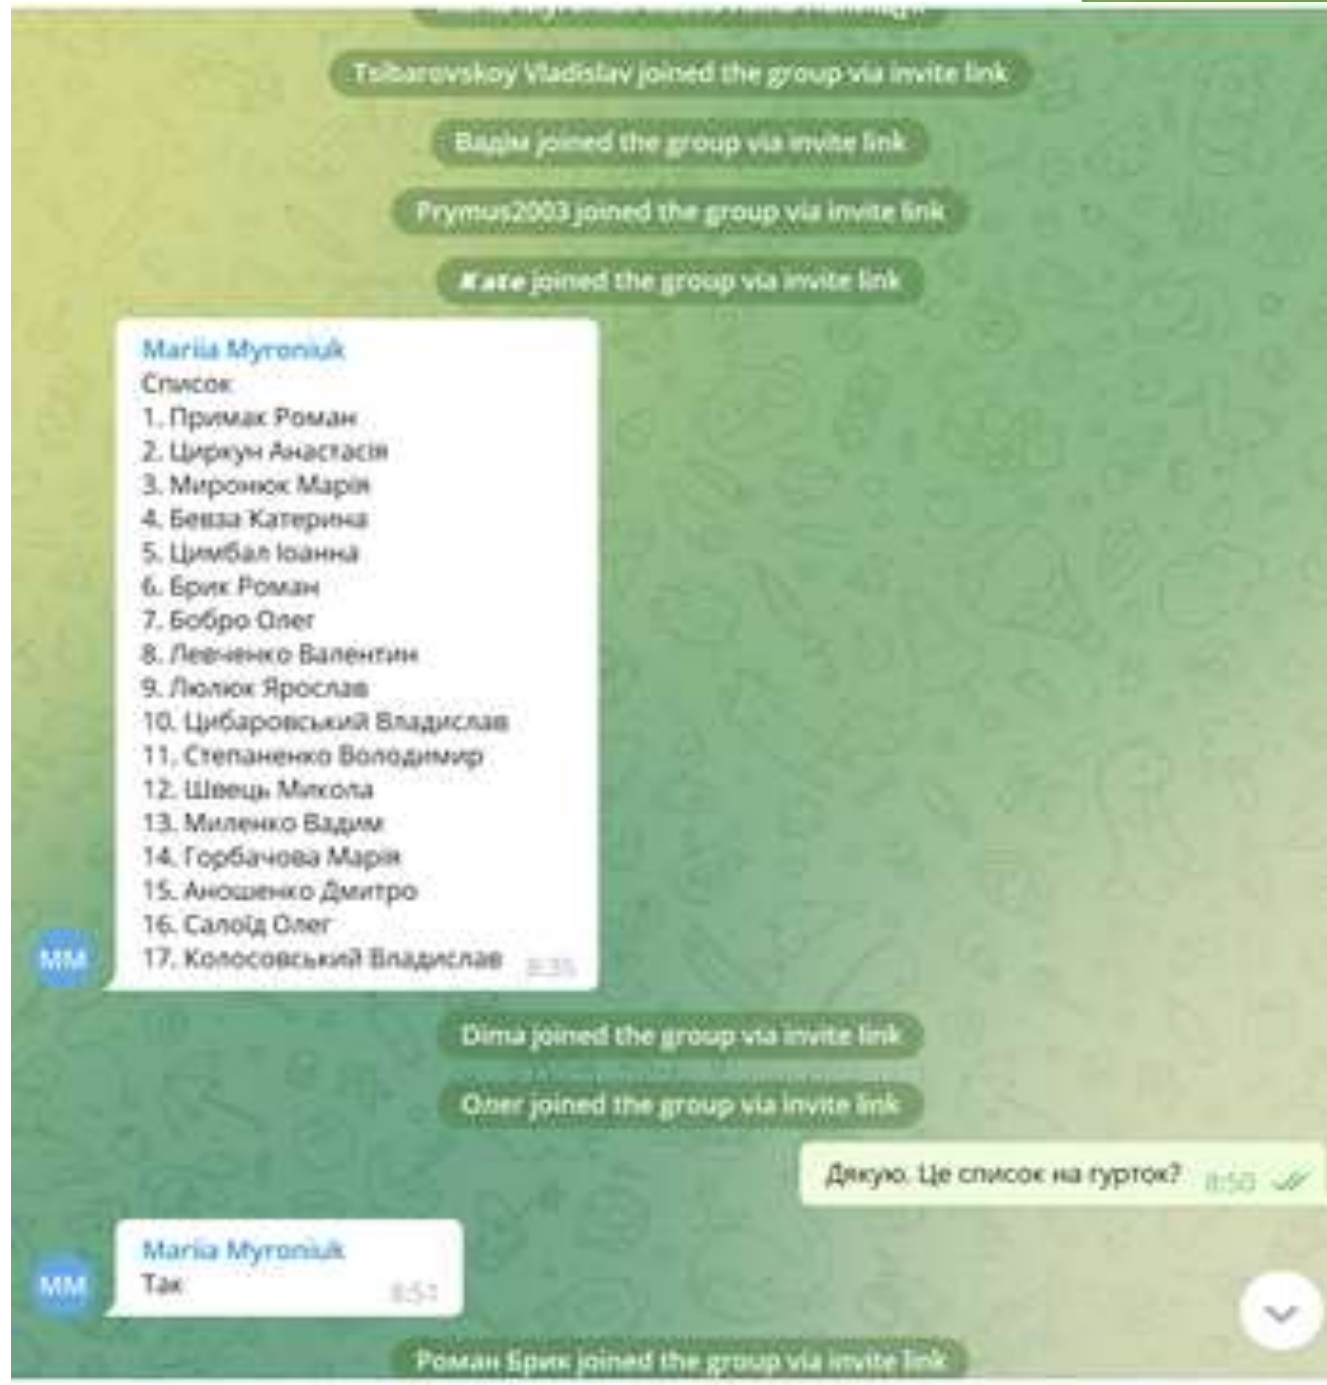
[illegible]

Tsibarovskoy Vladislav joined the group via invite link

Вадім joined the group via invite link

Prymus2003 joined the group via invite link

Kate joined the group via invite link

Mariia Myroniuk
Список
1. Примак Роман
2. Циркун Анастасія
3. Миронюк Марія
4. Бевза Катерина
5. Цимбал Іоанна
6. Брик Роман
7. Бобро Олег
8. Левченко Валентин
9. Люлюк Ярослав
10. Цибаровський Владислав
11. Степаненко Володимир
12. Швець Микола
13. Миленко Вадим
14. Горбачова Марія
15. Аношенко Дмитро
16. Салоїд Олег
17. Колосовський Владислав 8:35

MM

Dima joined the group via invite link

Олег joined the group via invite link

Дякую. Це список на гурток? 8:50

Mariia Myroniuk
Так 8:51

MM

Роман Брик joined the group via invite link